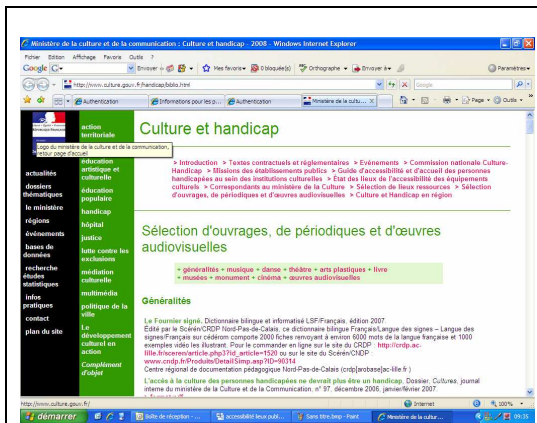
Ministère de la culture et de la communication : Culture et handicap - 2008 - Windows Internet Explorer

Fichier Edition Affichage Favoris Outils ?

Google G- Envoyer à Mes favoris 0 bloqué(s) Orthographe Envoyer à Paramètres

http://www.culture.gouv.fr/handicap/biblio.html

Authentication | Informations pour les p... | Authentication | Ministère de la cultu... ×

Page Outils

action territoriale

Logo du ministère de la culture et de la communication, retour page d'accueil

éducation artistique et culturelle

éducation populaire

handicap

hôpital

justice

lutte contre les exclusions

médiation culturelle

multimédia

politique de la ville

Le développement culturel en action

Complément d'objet

actualités

dossiers thématiques

le ministère

régions

événements

bases de données

recherche études statistiques

infos pratiques

contact

plan du site

Culture et handicap

> Introduction > Textes contractuels et réglementaires > Evénements > Commission nationale Culture-Handicap > Missions des établissements publics > Guide d'accessibilité et d'accueil des personnes handicapées au sein des institutions culturelles > Etat des lieux de l'accessibilité des équipements culturels > Correspondants au ministère de la Culture > Sélection de lieux ressources > Sélection d'ouvrages, de périodiques et d'œuvres audiovisuelles > Culture et Handicap en région

Sélection d'ouvrages, de périodiques et d'œuvres audiovisuelles

+ généralités + musique + danse + théâtre + arts plastiques + livre + musées + monument + cinéma + œuvres audiovisuelles

Généralités

Le Fournier signé. Dictionnaire bilingue et informatisé LSF/Français, édition 2007.
Edité par le Scéren/CRDP Nord-Pas-de-Calais, ce dictionnaire bilingue Français/Langue des signes – Langue des signes/Français sur cédérom comporte 2000 fiches renvoyant à environ 6000 mots de la langue française et 1000 exemples vidéo les illustrant. Pour le commander en ligne sur le site du CRDP : http://crdp.ac-lille.fr/sceren/article.php3?id_article=1520 ou sur le site du Scéren/CNDP : www.cndp.fr/Produits/DetailSimp.asp?ID=90314
Centre régional de documentation pédagogique Nord-Pas-de-Calais (crdp[arobase]ac-lille.fr )

L'accès à la culture des personnes handicapées ne devrait plus être un handicap. Dossier, Cultures, journal interne du ministère de la Culture et de la Communication, n° 97, décembre 2006, janvier/février 2007.

http://www.culture.gouv.fr/ | Internet | 100%

démarrer | Boîte de réception - ... | accessibilité lieux publi... | Sans titre.bmp - Paint | Ministère de la cultur... | 09:35